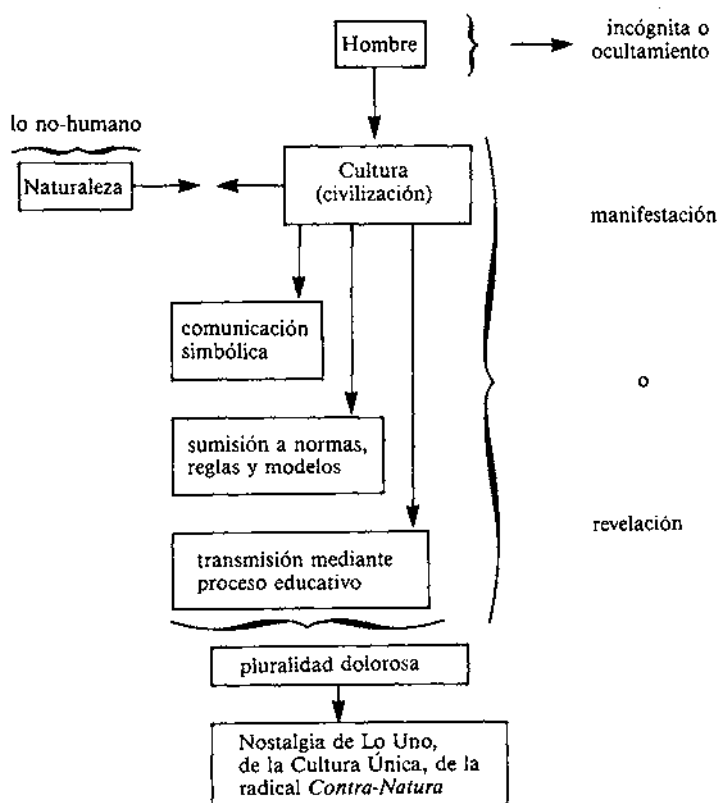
Hombre

incógnita o ocultamiento

lo no-humano

Naturaleza

Cultura (civilización)

manifestación

comunicación simbólica

o

sumisión a normas, reglas y modelos

revelación

transmisión mediante proceso educativo

pluralidad dolorosa

Nostalgia de Lo Uno, de la Cultura Única, de la radical *Contra-Natura*